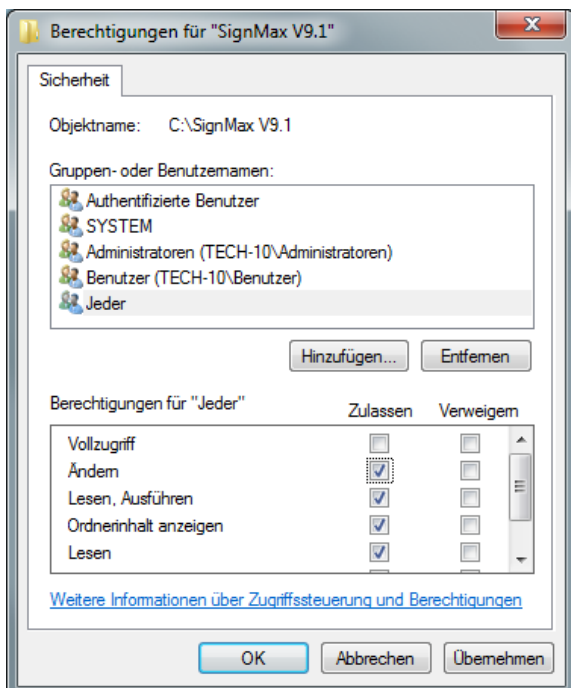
Berechtigungen für "SignMax V9.1"

Sicherheit

Objektname: C:\SignMax V9.1

Gruppen- oder Benutzernamen:

Authentifizierte Benutzer
SYSTEM
Administratoren (TECH-10\Administratoren)
Benutzer (TECH-10\Benutzer)
Jeder

Hinzufügen... Entfernen

| Berechtigungen für "Jeder" | Zulassen | Verweigern |
|---|---|---|
| Vollzugriff | ☐ | ☐ |
| Ändern | ☑ | ☐ |
| Lesen, Ausführen | ☑ | ☐ |
| Ordnerinhalt anzeigen | ☑ | ☐ |
| Lesen | ☑ | ☐ |

Weitere Informationen über Zugriffssteuerung und Berechtigungen

OK Abbrechen Übernehmen